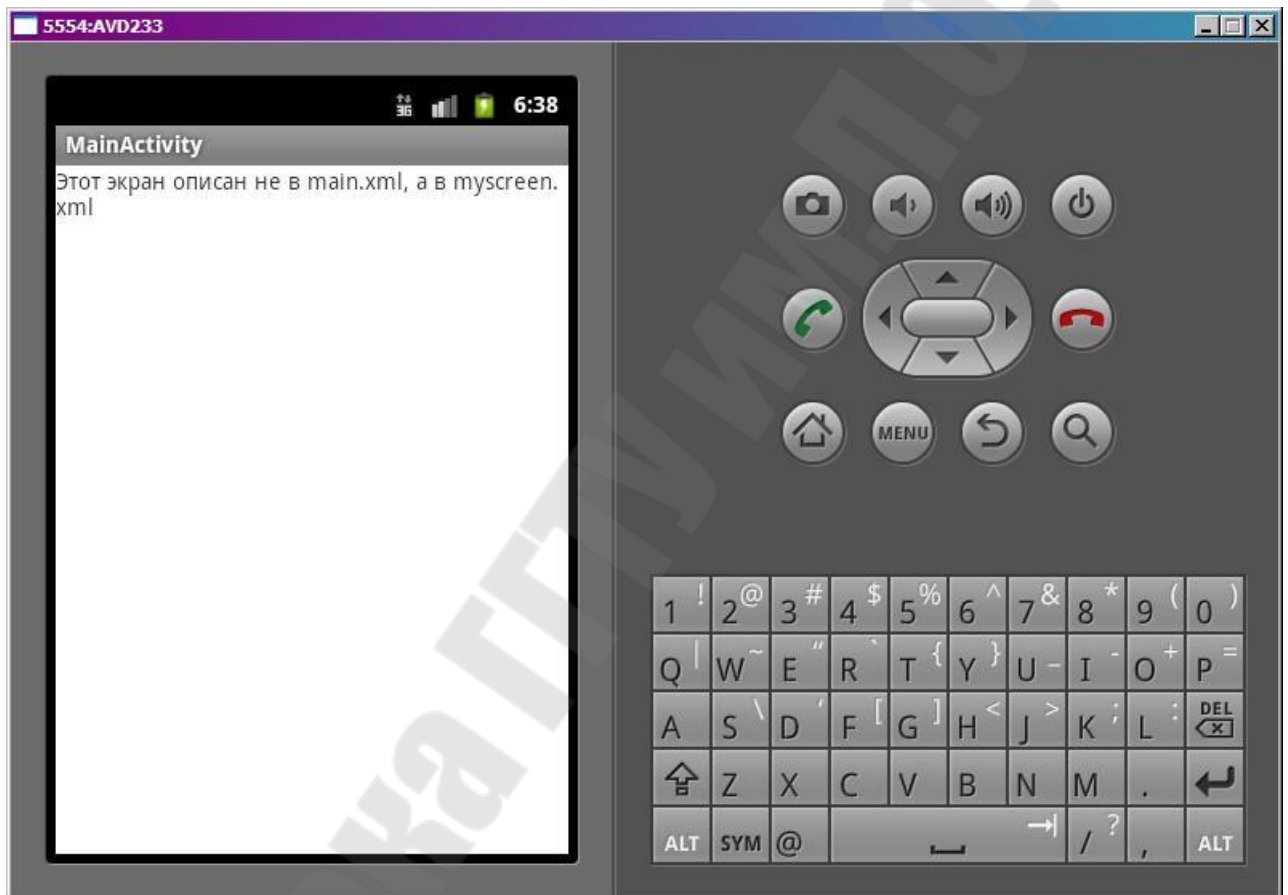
5554:AVD233

6:38

MainActivity

Этот экран описан не в main.xml, а в myscreen.xml

MENU

| 1 ! | 2 @ | 3 # | 4 $ | 5 % | 6 ^ | 7 & | 8 * | 9 ( | 0 ) |
|---|---|---|---|---|---|---|---|---|---|
| Q \| | W ~ | E " | R ` | T { | Y } | U - | I - | O + | P = |
| A | S \ | D ' | F [ | G ] | H < | J > | K ; | L : | DEL |
|  | Z | X | C | V | B | N | M | . |  |
| ALT | SYM | @ |  |  |  |  | / ? | , | ALT |